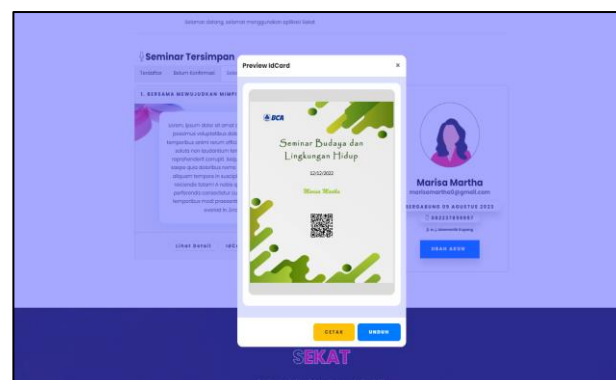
Selamat datang, selamat menggunakan aplikasi Sekat

Seminar Tersimpan

Terdaftar Belum Konfirmasi

1. BERSAMA MEWUJUDKAN MIMPI

Lorem ipsum dolor sit amet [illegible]

Lihat Detail

Preview IdCard

×

BCA

Seminar Budaya dan Lingkungan Hidup

12/12/2022

Marisa Martha

Marisa Martha

marisamartha@gmail.com

BERGABUNG 09 AGUSTUS 2023

082237856667

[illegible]

UBAH AKUN

CETAK

UNDUH

SEKAT